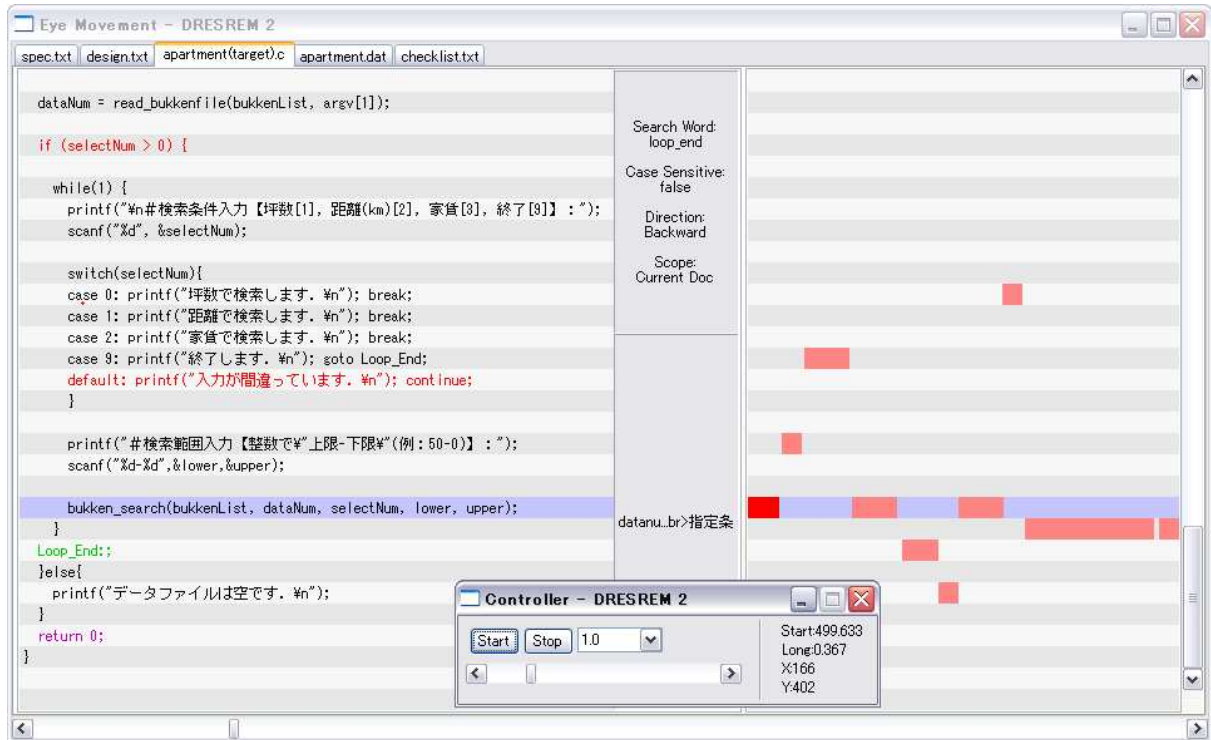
Eye Movement - DRESREM 2

spec.txt | design.txt | apartment(target).c | apartment.dat | checklist.txt

dataNum = read_bukkenfile(bukkenList, argv[1]);

if (selectNum > 0) {

while(1) {
printf("¥n#検索条件入力【坪数[1], 距離(km)[2], 家賃[3], 終了[9]】:");
scanf("%d", &selectNum);

switch(selectNum){
case 0: printf("坪数で検索します. ¥n"); break;
case 1: printf("距離で検索します. ¥n"); break;
case 2: printf("家賃で検索します. ¥n"); break;
case 9: printf("終了します. ¥n"); goto Loop_End;
default: printf("入力が間違っています. ¥n"); continue;
}

printf("#検索範囲入力【整数で¥"上限-下限¥"(例:50-0)】:");
scanf("%d-%d",&lower,&upper);

bukken_search(bukkenList, dataNum, selectNum, lower, upper);
}
Loop_End:;
}else{
printf("データファイルは空です. ¥n");
}
return 0;
}

Search Word:
loop_end

Case Sensitive:
false

Direction:
Backward

Scope:
Current Doc

datanu...br>指定条

Controller - DRESREM 2

Start | Stop | 1.0

Start:499.633
Long:0.367
X:166
Y:402